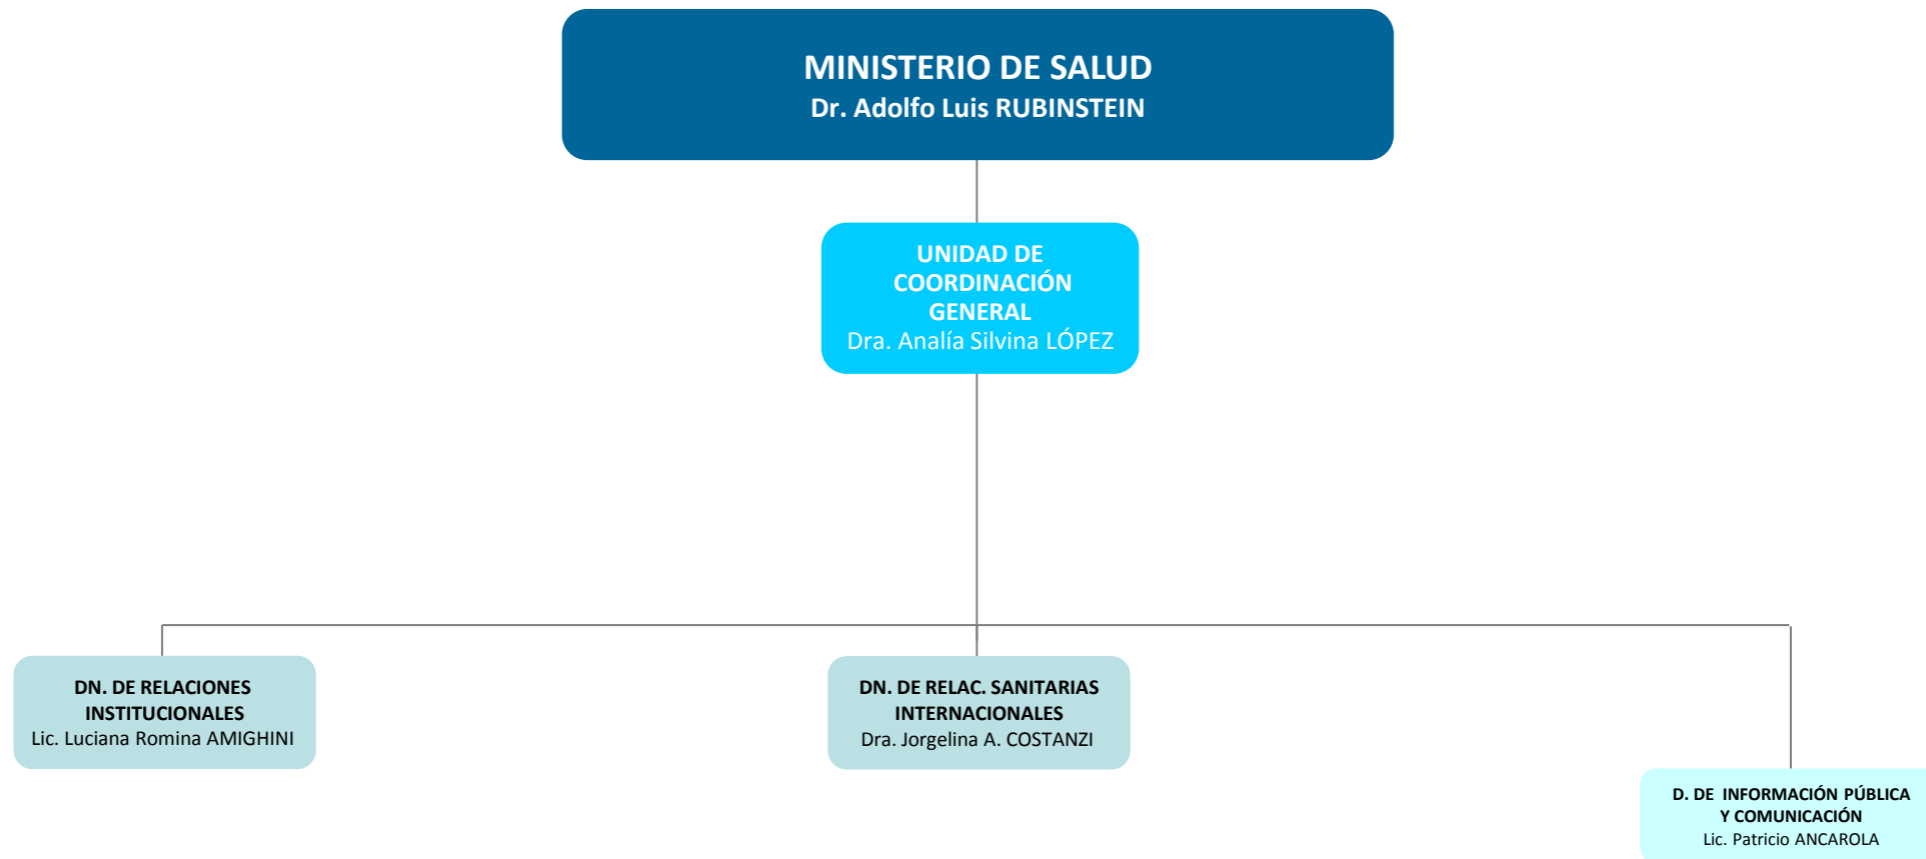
MINISTERIO DE SALUD
Dr. Adolfo Luis RUBINSTEIN

UNIDAD DE COORDINACIÓN GENERAL
Dra. Analía Silvina LÓPEZ

DN. DE RELACIONES INSTITUCIONALES
Lic. Luciana Romina AMIGHINI

DN. DE RELAC. SANITARIAS INTERNACIONALES
Dra. Jorgelina A. COSTANZI

D. DE INFORMACIÓN PÚBLICA Y COMUNICACIÓN
Lic. Patricio ANCAROLA